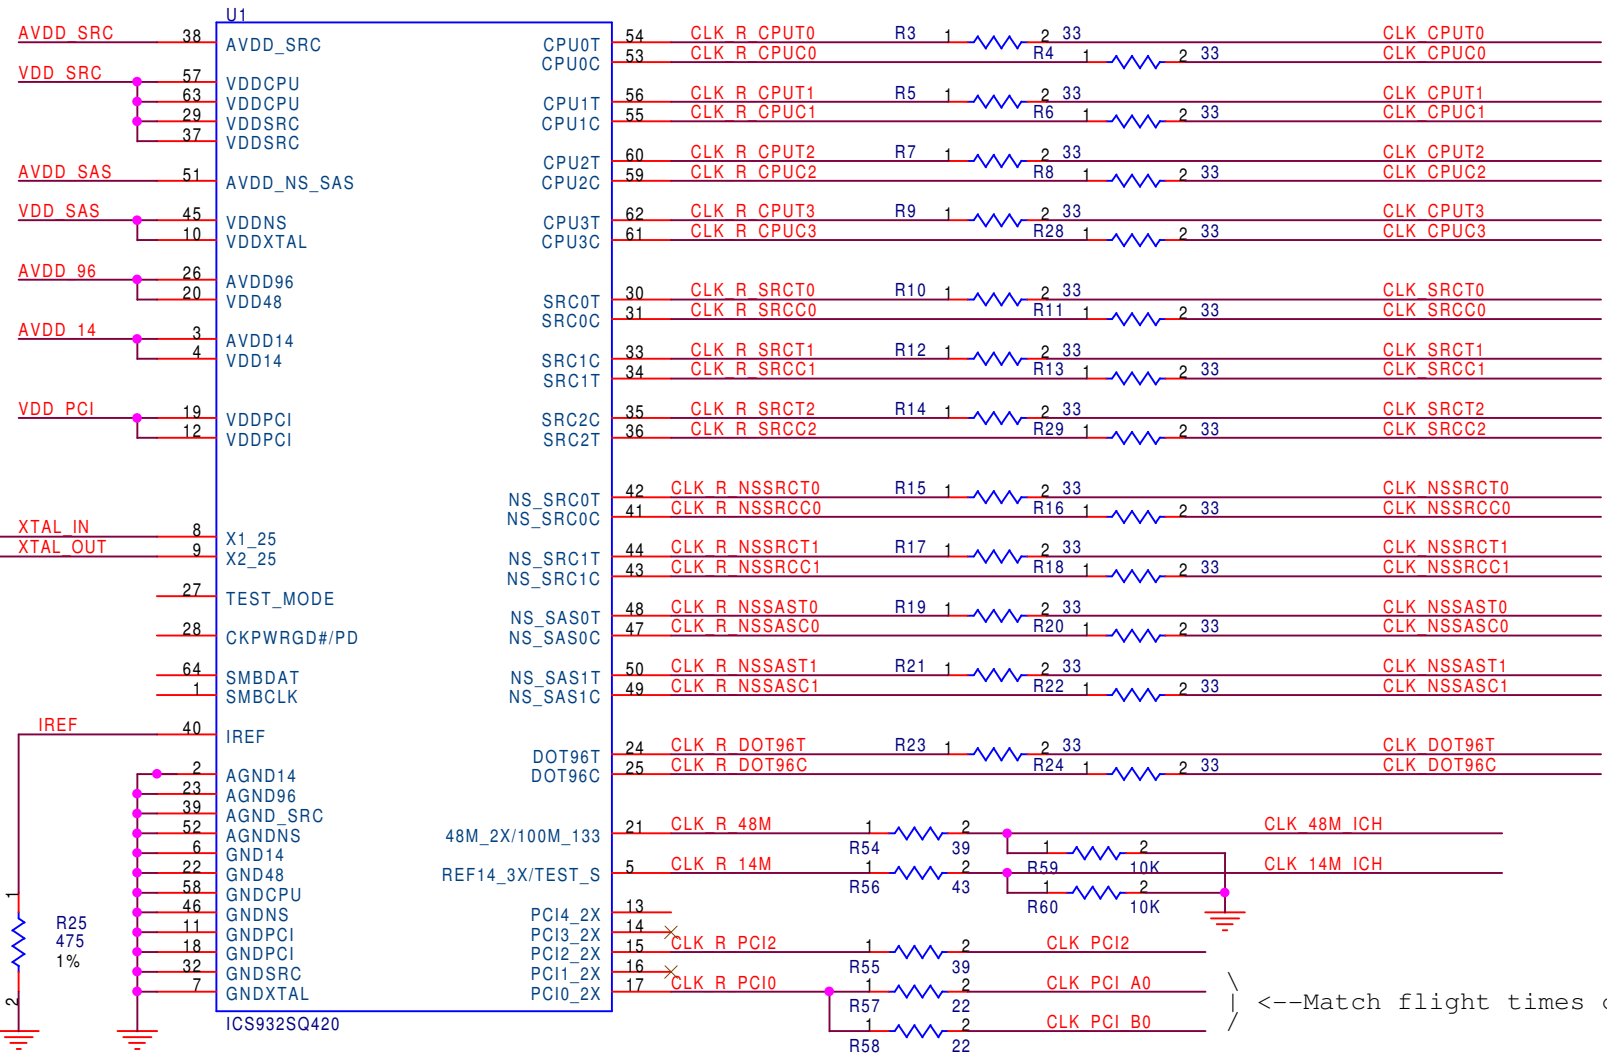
U1

AVDD_SRC 38 AVDD_SRC
VDD_SRC 57 VDDCPU
63 VDDCPU
29 VDDSRC
37 VDDSRC
AVDD_SAS 51 AVDD_NS_SAS
VDD_SAS 45 VDDNS
10 VDDXTAL
AVDD_96 26 AVDD96
20 VDD48
AVDD_14 3 AVDD14
4 VDD14
VDD_PCI 19 VDDPCI
12 VDDPCI
XTAL_IN 8 X1_25
XTAL_OUT 9 X2_25
27 TEST_MODE
28 CKPWRGD#/PD
64 SMBDAT
1 SMBCLK
IREF 40 IREF
2 AGND14
23 AGND96
39 AGND_SRC
52 AGNDNS
6 GND14
22 GND48
58 GNDCPU
46 GNDNS
11 GNDPCI
18 GNDPCI
32 GNDSRC
7 GNDXTAL
ICS932SQ420

R25
475
1%
1
2

CPU0T 54 CLK_R_CPUT0 R3 1 2 33 CLK_CPUT0
CPU0C 53 CLK_R_CPUC0 R4 1 2 33 CLK_CPUC0
CPU1T 56 CLK_R_CPUT1 R5 1 2 33 CLK_CPUT1
CPU1C 55 CLK_R_CPUC1 R6 1 2 33 CLK_CPUC1
CPU2T 60 CLK_R_CPUT2 R7 1 2 33 CLK_CPUT2
CPU2C 59 CLK_R_CPUC2 R8 1 2 33 CLK_CPUC2
CPU3T 62 CLK_R_CPUT3 R9 1 2 33 CLK_CPUT3
CPU3C 61 CLK_R_CPUC3 R28 1 2 33 CLK_CPUC3
SRC0T 30 CLK_R_SRCT0 R10 1 2 33 CLK_SRCT0
SRC0C 31 CLK_R_SRCC0 R11 1 2 33 CLK_SRCC0
SRC1C 33 CLK_R_SRCT1 R12 1 2 33 CLK_SRCT1
SRC1T 34 CLK_R_SRCC1 R13 1 2 33 CLK_SRCC1
SRC2C 35 CLK_R_SRCT2 R14 1 2 33 CLK_SRCT2
SRC2T 36 CLK_R_SRCC2 R29 1 2 33 CLK_SRCC2
NS_SRC0T 42 CLK_R_NSSRCT0 R15 1 2 33 CLK_NSSRCT0
NS_SRC0C 41 CLK_R_NSSRCC0 R16 1 2 33 CLK_NSSRCC0
NS_SRC1T 44 CLK_R_NSSRCT1 R17 1 2 33 CLK_NSSRCT1
NS_SRC1C 43 CLK_R_NSSRCC1 R18 1 2 33 CLK_NSSRCC1
NS_SAS0T 48 CLK_R_NSSAST0 R19 1 2 33 CLK_NSSAST0
NS_SAS0C 47 CLK_R_NSSASC0 R20 1 2 33 CLK_NSSASC0
NS_SAS1T 50 CLK_R_NSSAST1 R21 1 2 33 CLK_NSSAST1
NS_SAS1C 49 CLK_R_NSSASC1 R22 1 2 33 CLK_NSSASC1
DOT96T 24 CLK_R_DOT96T R23 1 2 33 CLK_DOT96T
DOT96C 25 CLK_R_DOT96C R24 1 2 33 CLK_DOT96C
48M_2X/100M_133 21 CLK_R_48M 1 2 R54 39 CLK_48M_ICH
1 2 R59 10K
REF14_3X/TEST_S 5 CLK_R_14M 1 2 R56 43 CLK_14M_ICH
1 2 R60 10K
PCI4_2X 13
PCI3_2X 14
PCI2_2X 15 CLK_R_PCI2 1 2 R55 39 CLK_PCI2
PCI1_2X 16
PCI0_2X 17 CLK_R_PCI0 1 2 R57 22 CLK_PCI_A0
1 2 R58 22 CLK_PCI_B0
<--Match flight times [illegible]